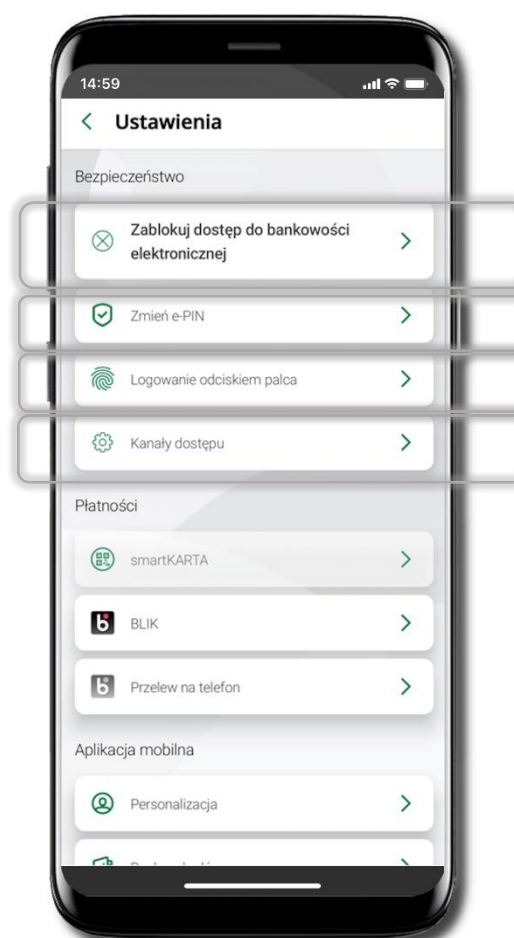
14:59

Ustawienia

Bezpieczeństwo

Zablokuj dostęp do bankowości elektronicznej

Zmień e-PIN

Logowanie odciskiem palca

Kanały dostępu

Płatności

smartKARTA

BLIK

Przelew na telefon

Aplikacja mobilna

Personalizacja

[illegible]